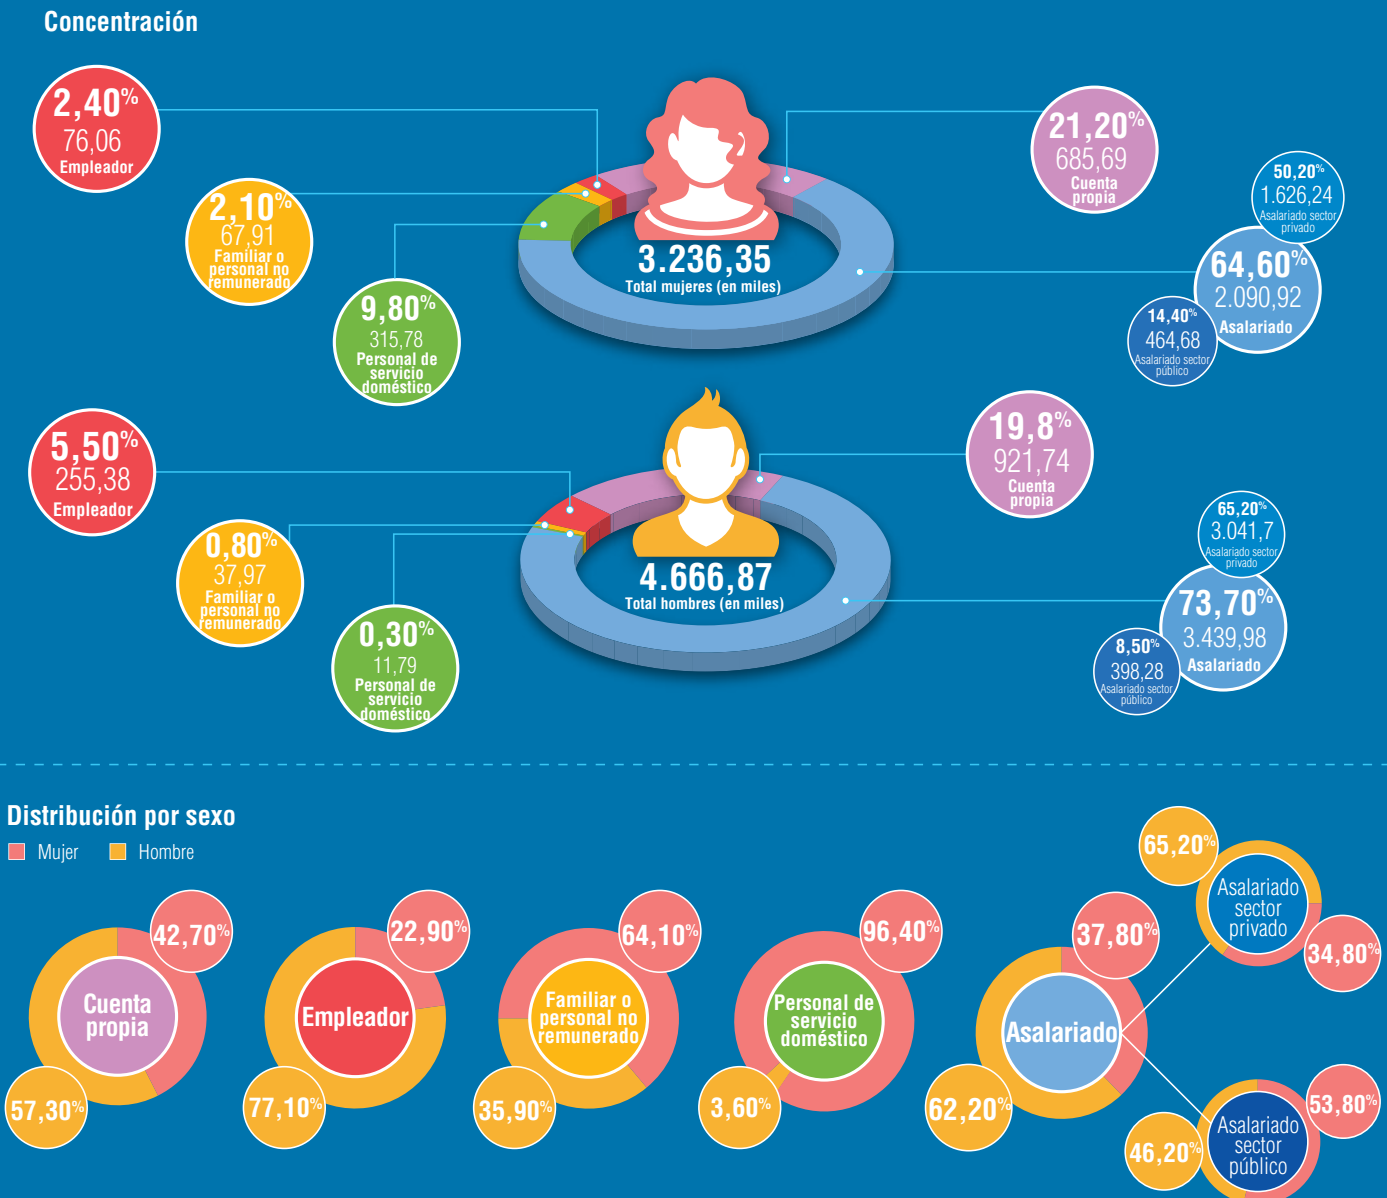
Concentración

2,40%
76,06
Empleador

2,10%
67,91
Familiar o personal no remunerado

9,80%
315,78
Personal de servicio doméstico

3.236,35
Total mujeres (en miles)

21,20%
685,69
Cuenta propia

50,20%
1.626,24
Asalariado sector privado

64,60%
2.090,92
Asalariado

14,40%
464,68
Asalariado sector público

5,50%
255,38
Empleador

0,80%
37,97
Familiar o personal no remunerado

0,30%
11,79
Personal de servicio doméstico

4.666,87
Total hombres (en miles)

19,8%
921,74
Cuenta propia

65,20%
3.041,7
Asalariado sector privado

73,70%
3.439,98
Asalariado

8,50%
398,28
Asalariado sector público

Distribución por sexo
Mujer Hombre

Cuenta propia
42,70%
57,30%

Empleador
22,90%
77,10%

Familiar o personal no remunerado
64,10%
35,90%

Personal de servicio doméstico
96,40%
3,60%

Asalariado
37,80%
62,20%

65,20%
Asalariado sector privado
34,80%

Asalariado sector público
53,80%
46,20%